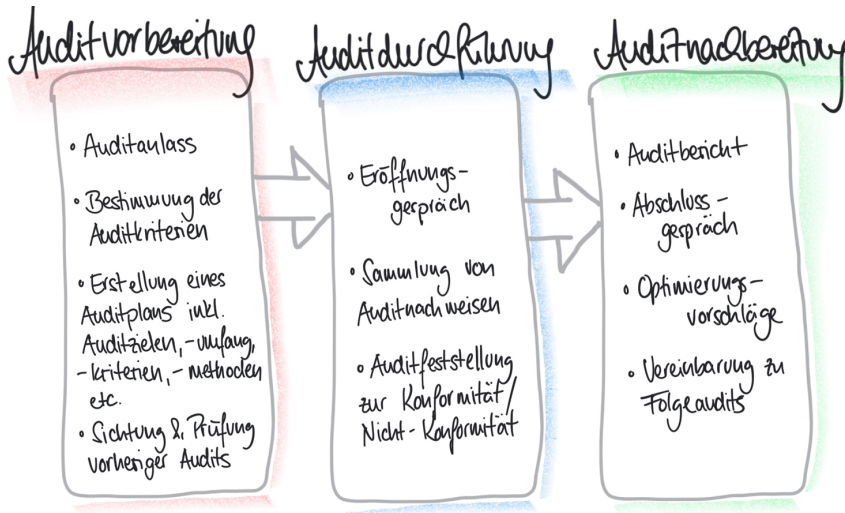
Auditvorbereitung

• Auditanlass

• Bestimmung der Auditkriterien

• Erstellung eines Auditplans inkl. Auditzielen, -umfang, -kriterien, -methoden etc.

• Sichtung & Prüfung vorheriger Audits

Auditdurchführung

• Eröffnungsgespräch

• Sammlung von Auditnachweisen

• Auditfeststellung zur Konformität/ Nicht-Konformität

Auditnachbereitung

• Auditbericht

• Abschlussgespräch

• Optimierungsvorschläge

• Vereinbarung zu Folgeaudits